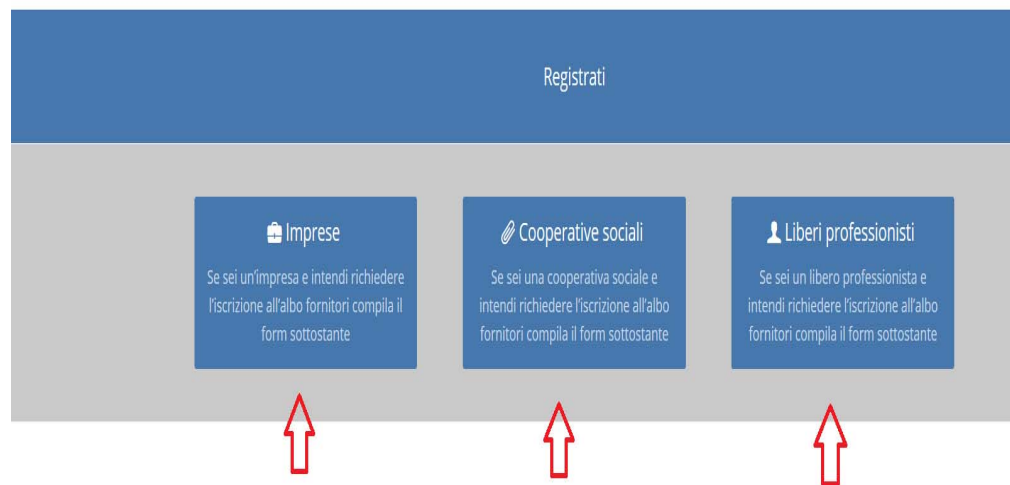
Registrati

Imprese

Se sei un'impresa e intendi richiedere l'iscrizione all'albo fornitori compila il form sottostante

Cooperative sociali

Se sei una cooperativa sociale e intendi richiedere l'iscrizione all'albo fornitori compila il form sottostante

Liberi professionisti

Se sei un libero professionista e intendi richiedere l'iscrizione all'albo fornitori compila il form sottostante